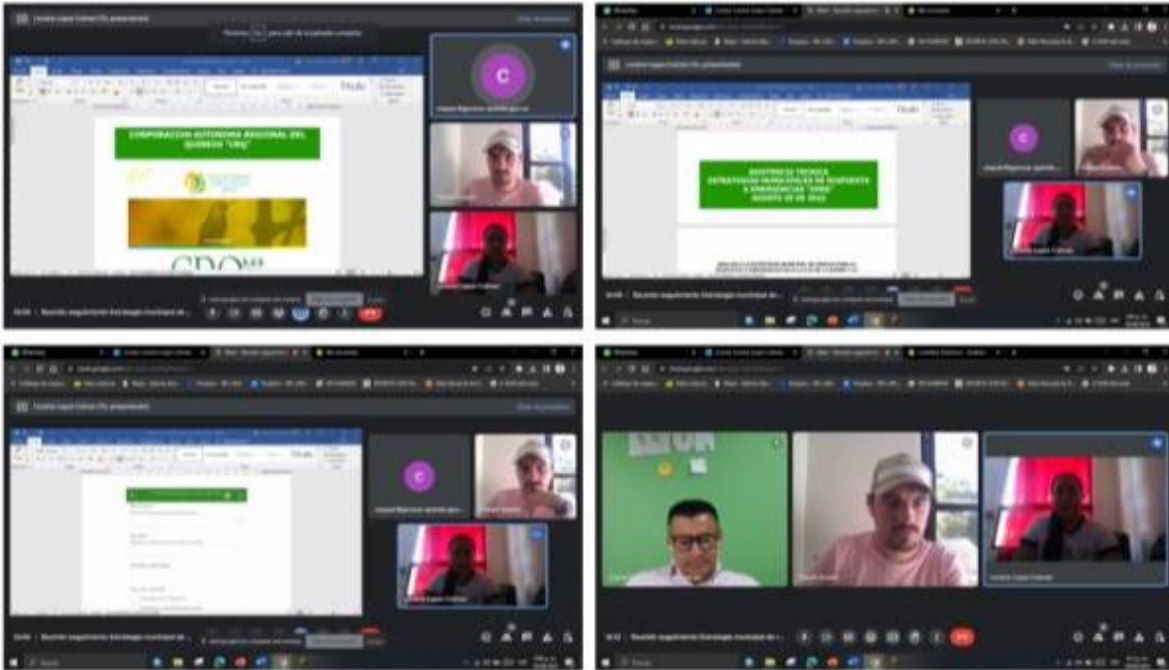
CORPORACION AUTONOMA REGIONAL DEL QUINDIO "CRQ"

C

CDQ

Reunión seguimiento Estrategia municipal de ...

ASISTENCIA TECNICA ESTRATEGIAS MUNICIPALES DE RESPUESTA A EMERGENCIAS "EMRE" AGOSTO DE 2022

C

Reunión seguimiento Estrategia municipal de ...

C

Reunión seguimiento Estrategia municipal de ...

Reunión seguimiento Estrategia municipal de ...